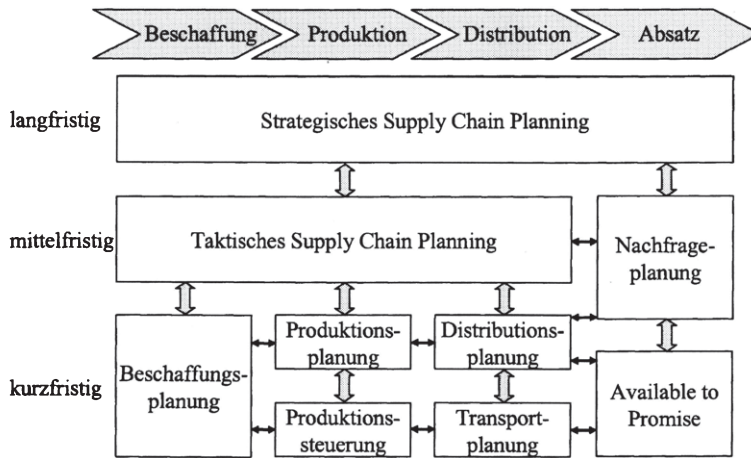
Beschaffung
Produktion
Distribution
Absatz

langfristig
Strategisches Supply Chain Planning

mittelfristig
Taktisches Supply Chain Planning
Nachfrageplanung

kurzfristig
Beschaffungsplanung
Produktionsplanung
Distributionsplanung
Produktionssteuerung
Transportplanung
Available to Promise